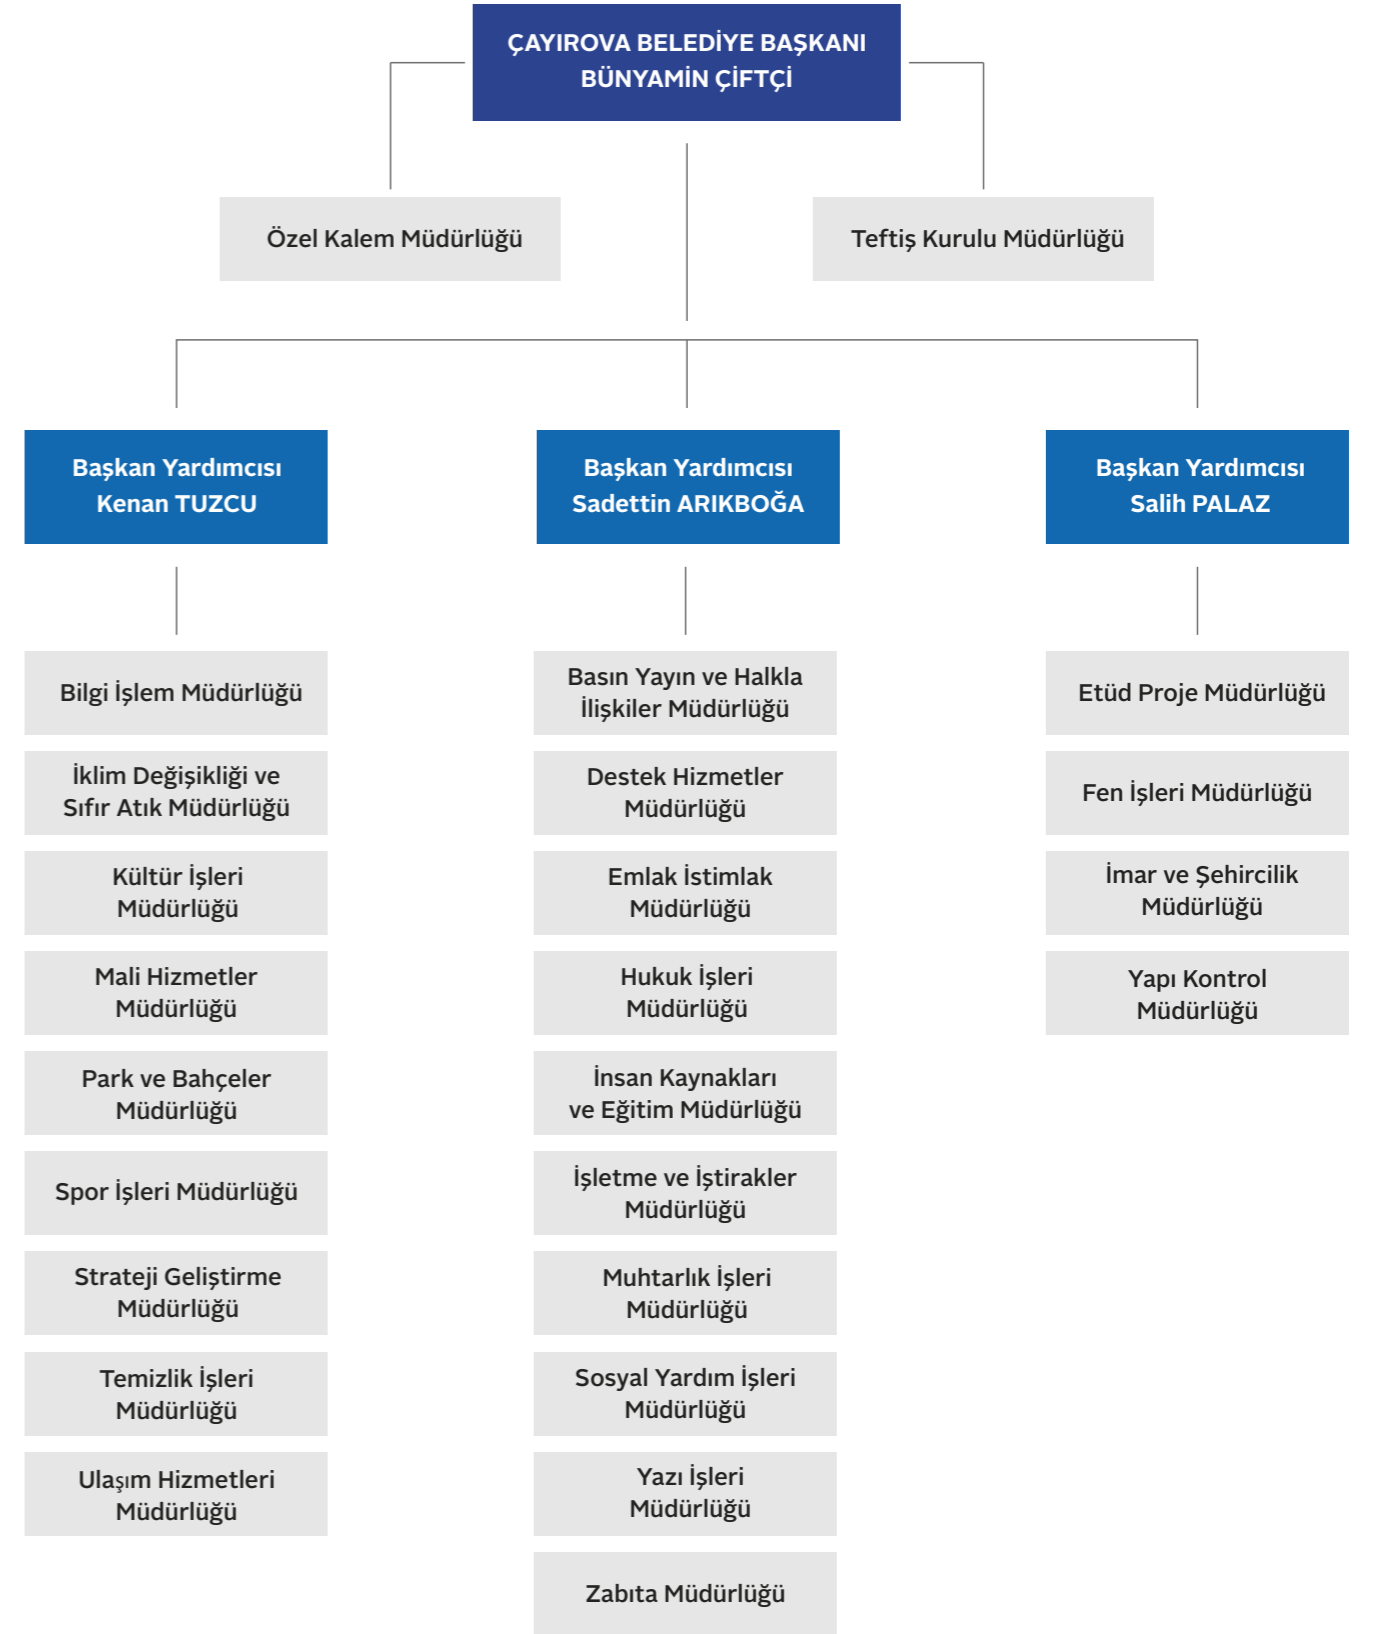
ÇAYIROVA BELEDİYE BAŞKANI
BÜNYAMİN ÇİFTÇİ

Özel Kalem Müdürlüğü

Teftiş Kurulu Müdürlüğü

Başkan Yardımcısı
Kenan TUZCU

Bilgi İşlem Müdürlüğü

İklim Değişikliği ve Sıfır Atık Müdürlüğü

Kültür İşleri Müdürlüğü

Mali Hizmetler Müdürlüğü

Park ve Bahçeler Müdürlüğü

Spor İşleri Müdürlüğü

Strateji Geliştirme Müdürlüğü

Temizlik İşleri Müdürlüğü

Ulaşım Hizmetleri Müdürlüğü

Başkan Yardımcısı
Sadettin ARIKBOĞA

Basın Yayın ve Halkla İlişkiler Müdürlüğü

Destek Hizmetler Müdürlüğü

Emlak İstimlak Müdürlüğü

Hukuk İşleri Müdürlüğü

İnsan Kaynakları ve Eğitim Müdürlüğü

İşletme ve İştirakler Müdürlüğü

Muhtarlık İşleri Müdürlüğü

Sosyal Yardım İşleri Müdürlüğü

Yazı İşleri Müdürlüğü

Zabıta Müdürlüğü

Başkan Yardımcısı
Salih PALAZ

Etüd Proje Müdürlüğü

Fen İşleri Müdürlüğü

İmar ve Şehircilik Müdürlüğü

Yapı Kontrol Müdürlüğü